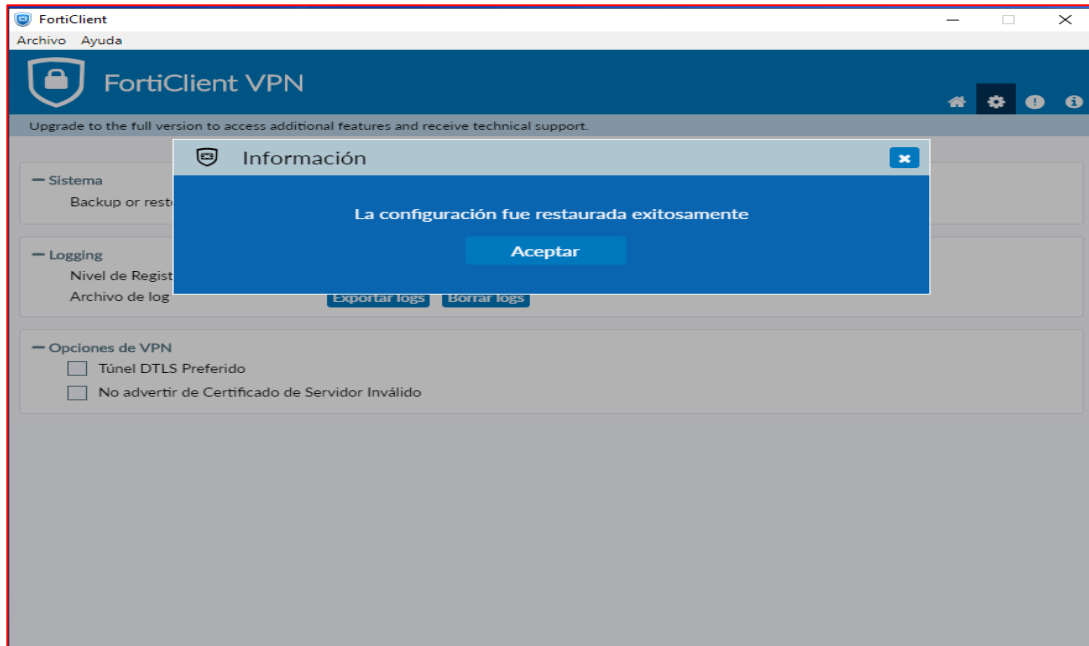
FortiClient
Archivo Ayuda

FortiClient VPN

Upgrade to the full version to access additional features and receive technical support.

Información

La configuración fue restaurada exitosamente

Aceptar

— Sistema
Backup or resto

— Logging
Nivel de Regist
Archivo de log
Exportar logs Borrar logs

— Opciones de VPN
Túnel DTLS Preferido
No advertir de Certificado de Servidor Inválido